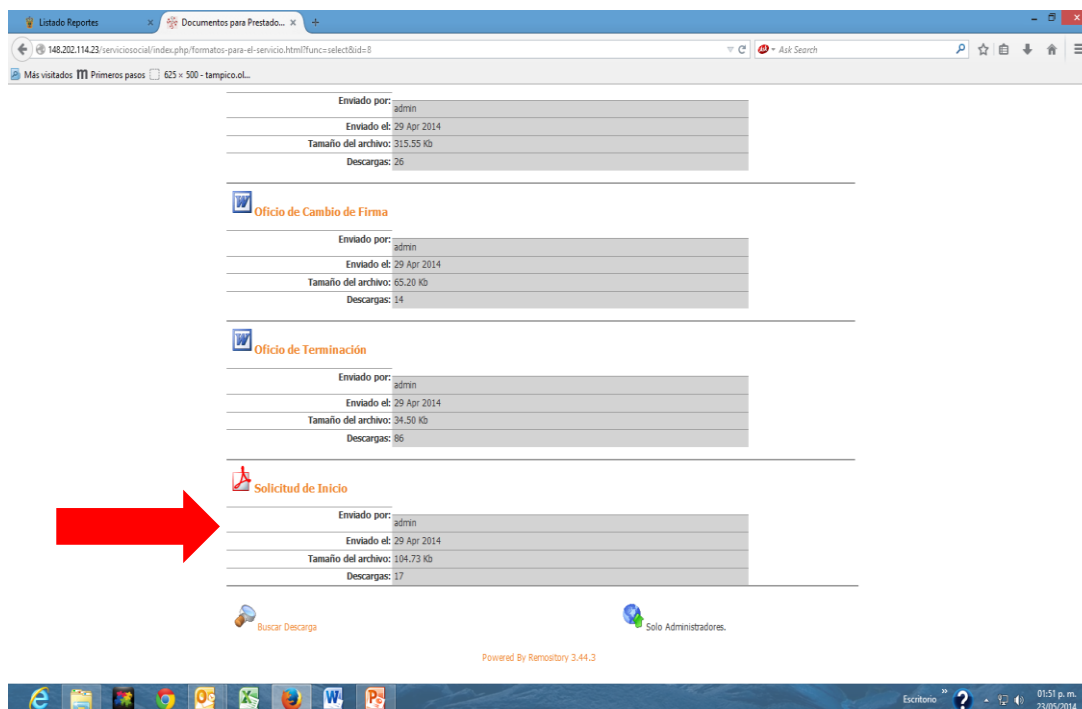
Listado Reportes ×
Documentos para Prestado... ×
+

148.202.114.23/serviciosocial/index.php/formatos-para-el-servicio.html?func=select&id=8
Ask Search

Más visitados
Primeros pasos
625 × 500 - tampico.ol...

| | |
|---|---|
| Enviado por: | admin |
| Enviado el: | 29 Apr 2014 |
| Tamaño del archivo: | 315.55 Kb |
| Descargas: | 26 |

Oficio de Cambio de Firma

| | |
|---|---|
| Enviado por: | admin |
| Enviado el: | 29 Apr 2014 |
| Tamaño del archivo: | 65.20 Kb |
| Descargas: | 14 |

Oficio de Terminación

| | |
|---|---|
| Enviado por: | admin |
| Enviado el: | 29 Apr 2014 |
| Tamaño del archivo: | 34.50 Kb |
| Descargas: | 86 |

Solicitud de Inicio

| | |
|---|---|
| Enviado por: | admin |
| Enviado el: | 29 Apr 2014 |
| Tamaño del archivo: | 104.73 Kb |
| Descargas: | 17 |

Buscar Descarga

Solo Administradores.

Powered By Remository 3.44.3

Escritorio
01:51 p. m.
23/05/2014